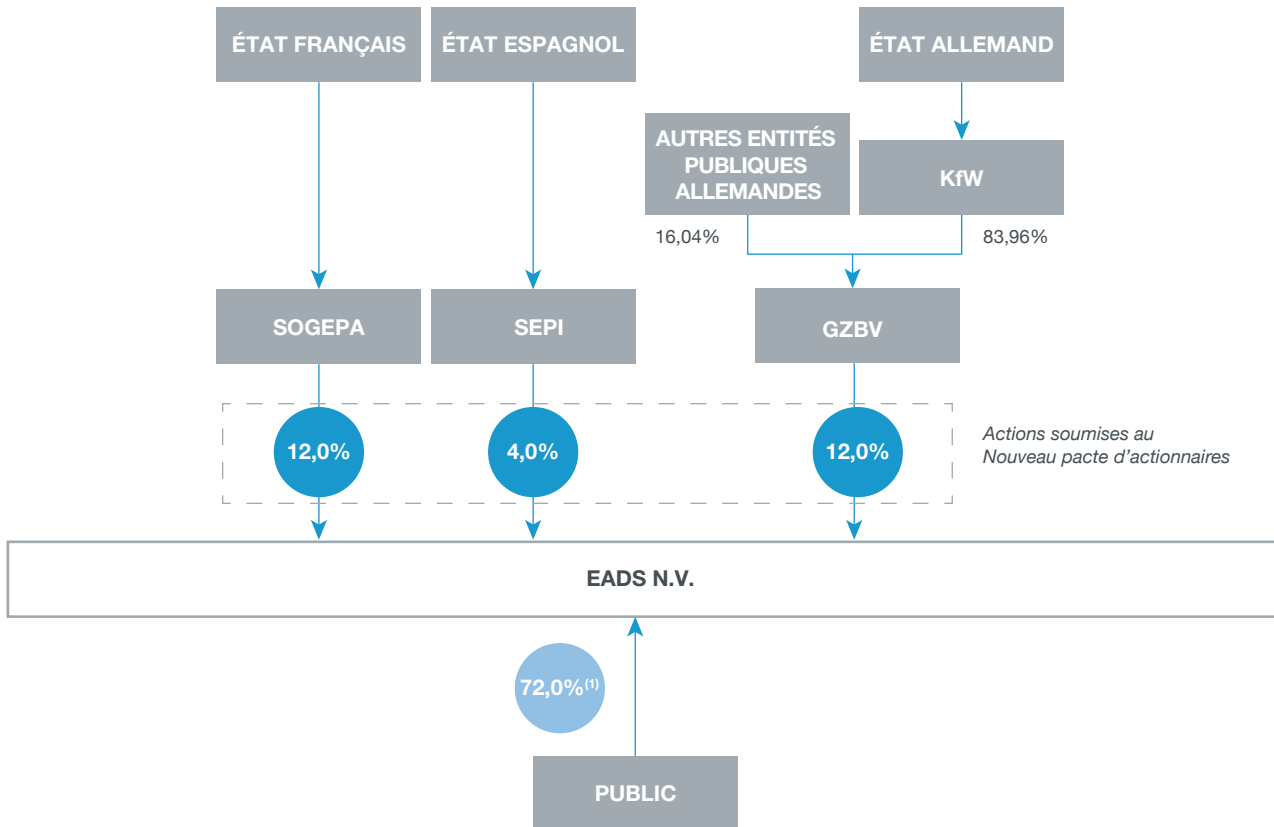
ÉTAT FRANÇAIS

ÉTAT ESPAGNOL

ÉTAT ALLEMAND

AUTRES ENTITÉS PUBLIQUES ALLEMANDES

KfW

16,04%

83,96%

SOGEPA

SEPI

GZBV

12,0%

4,0%

12,0%

Actions soumises au Nouveau pacte d'actionnaires

EADS N.V.

72,0%$^{(1)}$

PUBLIC